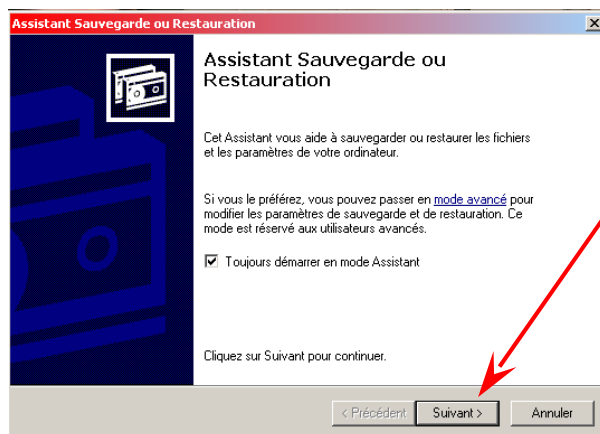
Assistant Sauvegarde ou Restauration

Assistant Sauvegarde ou Restauration

Cet Assistant vous aide à sauvegarder ou restaurer les fichiers et les paramètres de votre ordinateur.

Si vous le préférez, vous pouvez passer en mode avancé pour modifier les paramètres de sauvegarde et de restauration. Ce mode est réservé aux utilisateurs avancés.

Toujours démarrer en mode Assistant

Cliquez sur Suivant pour continuer.

< Précédent | Suivant > | Annuler